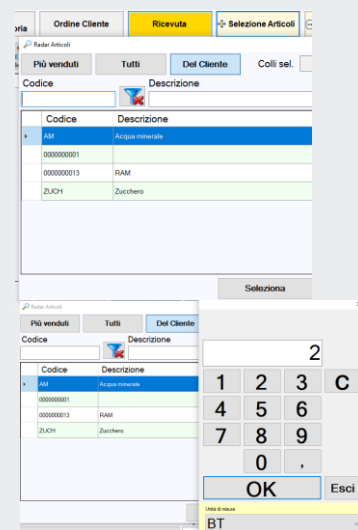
oria Ordine Cliente Ricevuta Selezione Articoli

Radar Articoli

Più venduti Tutti Del Cliente Colli sel.

Codice Descrizione

| Codice | Descrizione |
|---|---|
| AM | Acqua minerale |
| 0000000001 | |
| 0000000013 | RAM |
| ZUCH | Zucchero |

Seleziona

Radar Articoli

Più venduti Tutti Del Cliente

Codice Descrizione

| Codice | Descrizione |
|---|---|
| AM | Acqua minerale |
| 0000000001 | |
| 0000000013 | RAM |
| ZUCH | Zucchero |

2

1 2 3 C
4 5 6
7 8 9
0 ,
OK Esci

Unità di misura
BT